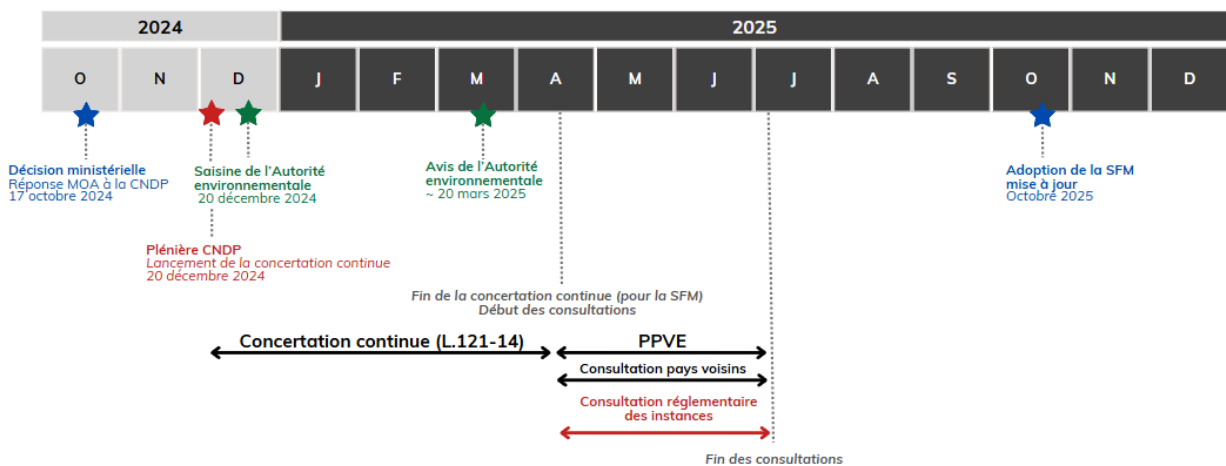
2024

2025

O N D J F M A M J J A S O N D

Décision ministérielle
Réponse MOA à la CNDP
17 octobre 2024

Saisine de l'Autorité environnementale
20 décembre 2024

Plénière CNDP
Lancement de la concertation continue
20 décembre 2024

Avis de l'Autorité environnementale
~ 20 mars 2025

Adoption de la SFM mise à jour
Octobre 2025

Fin de la concertation continue (pour la SFM)
Début des consultations

Concertation continue (L.121-14)

PPVE

Consultation pays voisins

Consultation réglementaire des instances

Fin des consultations